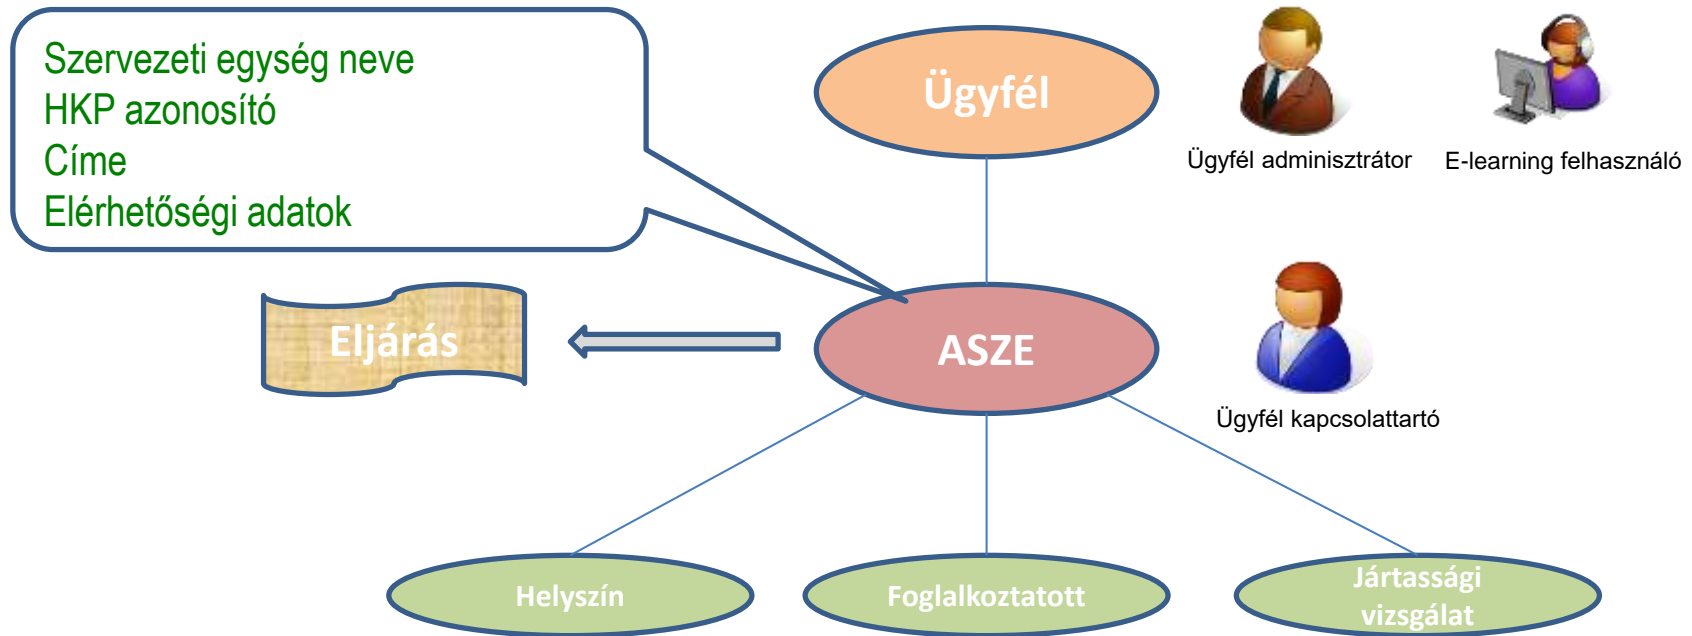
Szervezeti egység neve
HKP azonosító
Címe
Elérhetőségi adatok

Ügyfél

Ügyfél adminisztrátor

E-learning felhasználó

Eljárás

ASZE

Ügyfél kapcsolattartó

Helyszín

Foglalkoztatott

Jártassági vizsgálat